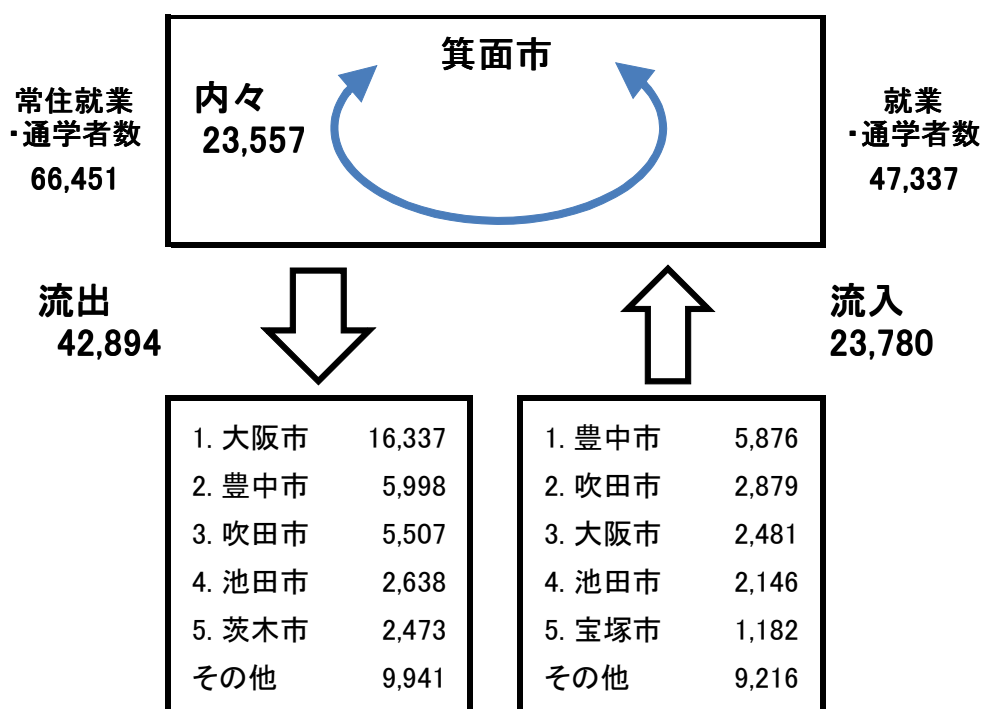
常住就業
・通学者数
66,451

箕面市

内々
23,557

就業
・通学者数
47,337

流出
42,894

流入
23,780

| | |
|---|---|
| 1. 大阪市 | 16,337 |
| 2. 豊中市 | 5,998 |
| 3. 吹田市 | 5,507 |
| 4. 池田市 | 2,638 |
| 5. 茨木市 | 2,473 |
| その他 | 9,941 |

| | |
|---|---|
| 1. 豊中市 | 5,876 |
| 2. 吹田市 | 2,879 |
| 3. 大阪市 | 2,481 |
| 4. 池田市 | 2,146 |
| 5. 宝塚市 | 1,182 |
| その他 | 9,216 |